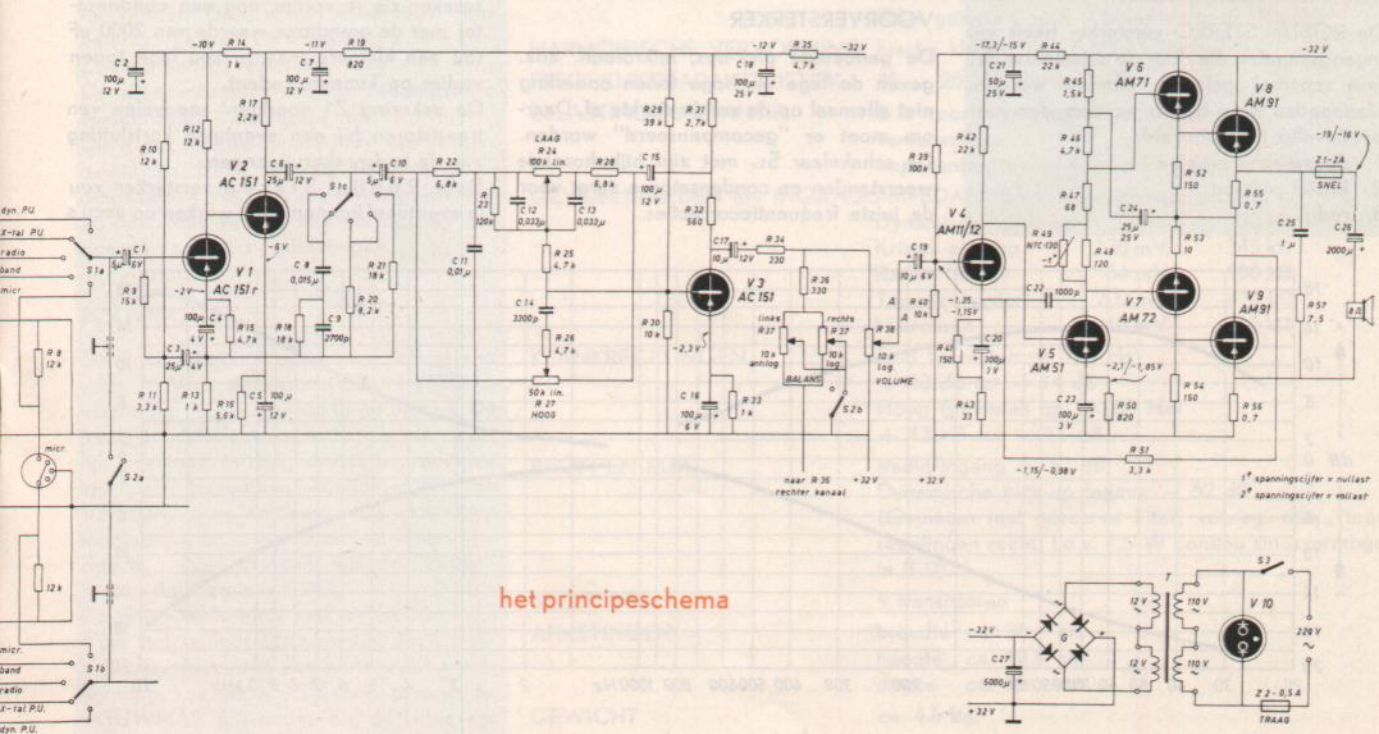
VOORVERSTERKER

De geluidssterkte, zoals ... geven de lage ... niet alleen ... om moet er "gecompenseerd" ... schakelaar ... regelaar en condensatoren ... de juiste frequentiecurve.

-10 V
R 14
1 k
-11 V
R 19
820
C 2
100 µ
12 V
R 17
2,2 k
C 7
100 µ
12 V
R 12
12 k
R 10
12 k
V 2
AC 151
C 6
25 µ
12 V
S 1c
C 10
5 µ
6 V
R 22
6,8 k
-5 V
R 21
18 k
C 8
0,015 µ
R 20
8,2 k
C 9
2700 p
R 18
18 k
dyn. P.U.
X-tal P.U.
radio
band
micr.
S 1a
C 1
5 µ
6 V
R 9
15 k
V 1
AC 151 r
-2 V
100 µ
C 4
4 V
R 15
4,7 k
C 3
25 µ
4 V
R 8
12 k
R 11
3,3 k
R 13
1 k
R 16
5,6 k
C 5
100 µ
12 V
micr.
S 2a
12 k
micr.
band
radio
X-tal P.U.
dyn. P.U.
S 1b
C 11
0,01 µ
R 23
120 k
LAAG
R 24
100 k lin.
C 12
0,033 µ
C 13
0,033 µ
R 28
6,8 k
R 25
4,7 k
C 14
3300 p
R 26
4,7 k
50 k lin.
R 27
HOOG
C 15
100 µ
12 V
R 29
39 k
R 31
2,7 k
R 32
560
-12 V
C 18
100 µ
25 V
R 35
4,7 k
-32 V
C 17
10 µ
12 V
R 34
330
R 36
330
V 3
AC 151
R 30
10 k
-2,3 V
C 16
100 µ
6 V
R 33
1 k
links
R 37
10 k
anti-log
rechts
R 37
10 k
log
BALANS
R 38
10 k
log.
VOLUME
S 2b
naar R 36
rechter kanaal
-32 V
+32 V
-17,3/-15 V
R 44
22 k
C 21
50 µ
25 V
R 45
1,5 k
V 6
AM 71
-32 V
V 8
AM 91
R 39
100 k
R 42
22 k
R 46
4,7 k
R 52
150
R 55
0,7
-19/-16 V
Z 1-2A
SNEL
R 47
68
C 24
25 µ
25 V
R 53
10
C 25
1 µ
C 26
2000 µ
V 4
AM11/12
C 19
10 µ
6 V
R 49
NTC 130
-t°
R 48
120
A
R 40
10 k
-1,35
-1,15 V
C 22
1000 p
V 7
AM 72
V 9
AM 91
R 57
7,5
8 Ω
R 41
150
C 20
300 µ
3 V
V 5
AM 51
-2,1/-1,85 V
R 43
33
C 23
100 µ
3 V
R 50
820
R 54
150
R 56
0,7
-1,15/-0,98 V
R 51
3,3 k
1e spanningscijfer = nullast
2e spanningscijfer = vollast
het principeschema
T
-32 V
G
C 27
5000 µ
+32 V
12 V
12 V
110 V
110 V
S 3
V 10
220 V
~
Z 2-0,5 A
TRAAG